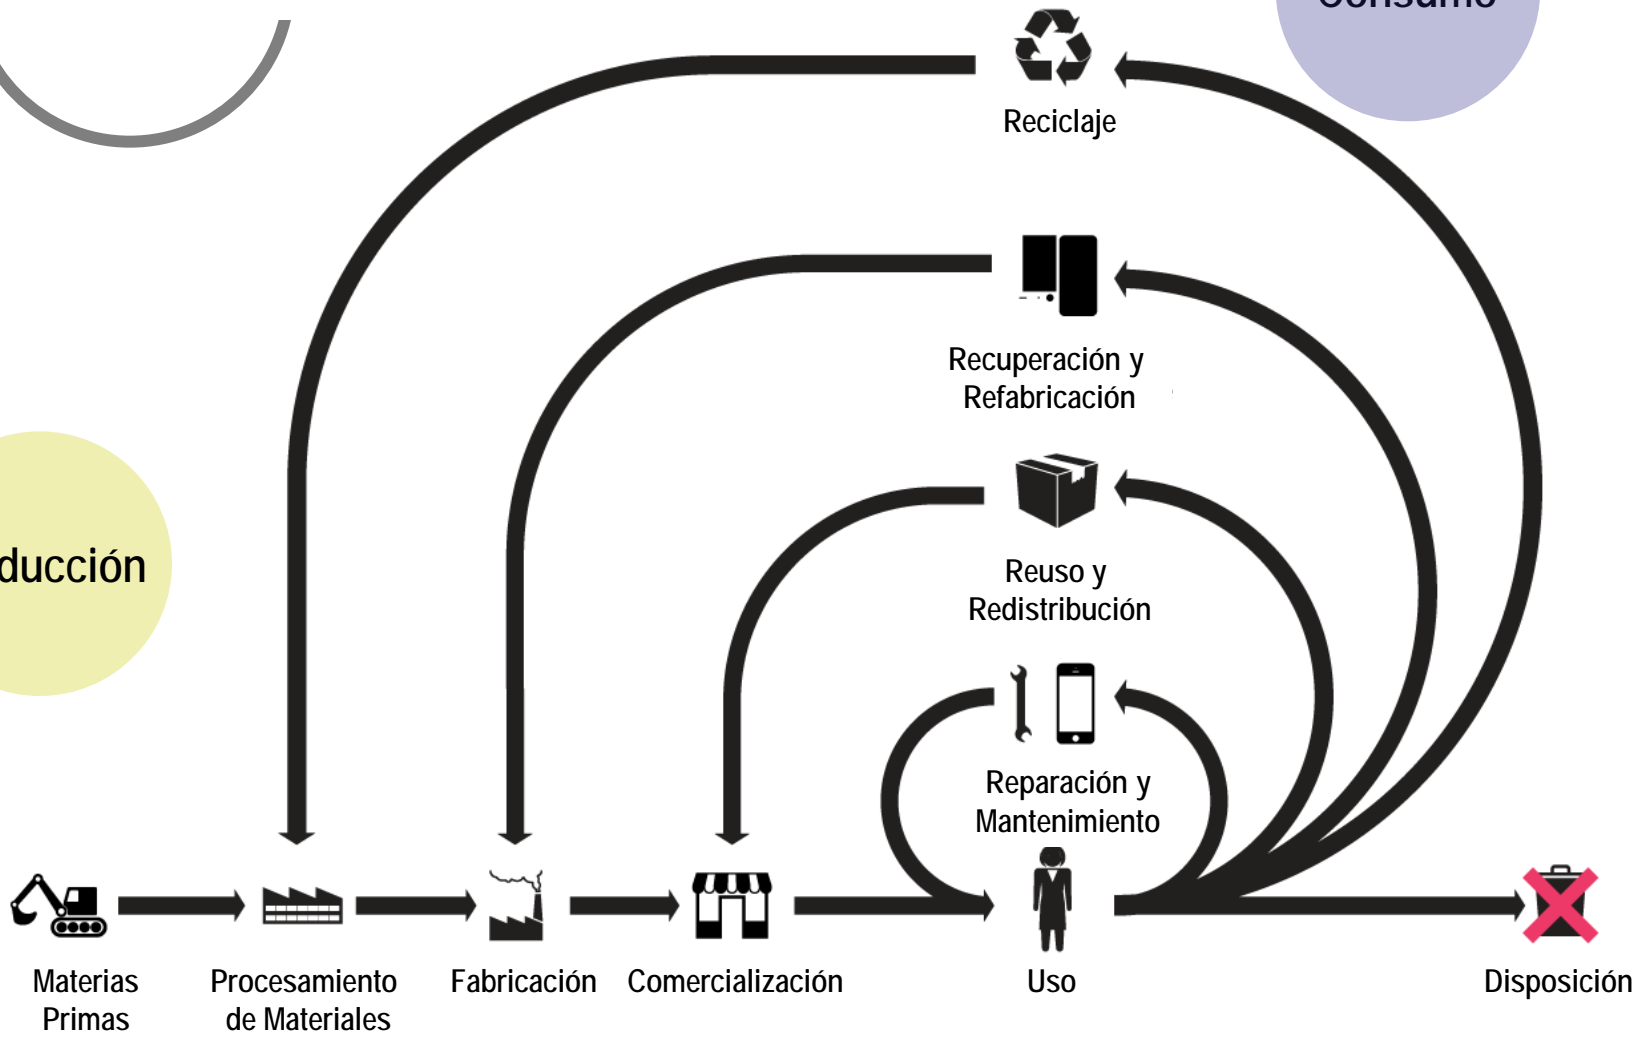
Consumo

Reciclaje

Recuperación y Refabricación

Reuso y Redistribución

Reparación y Mantenimiento

ducción

Materias Primas

Procesamiento de Materiales

Fabricación

Comercialización

Uso

Disposición